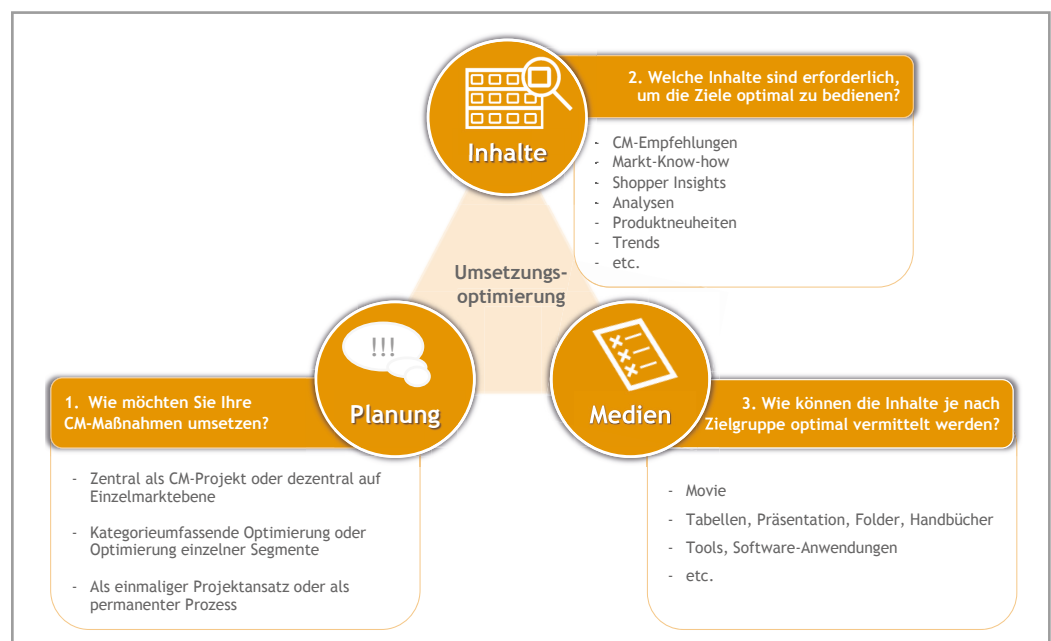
Inhalte

2. Welche Inhalte sind erforderlich, um die Ziele optimal zu bedienen?

- CM-Empfehlungen
- Markt-Know-how
- Shopper Insights
- Analysen
- Produktneuheiten
- Trends
- etc.

Umsetzungs-optimierung

!!!

Planung

1. Wie möchten Sie Ihre CM-Maßnahmen umsetzen?

- Zentral als CM-Projekt oder dezentral auf Einzelmarktebene
- Kategorieumfassende Optimierung oder Optimierung einzelner Segmente
- Als einmaliger Projektansatz oder als permanenter Prozess

Medien

3. Wie können die Inhalte je nach Zielgruppe optimal vermittelt werden?

- Movie
- Tabellen, Präsentation, Folder, Handbücher
- Tools, Software-Anwendungen
- etc.